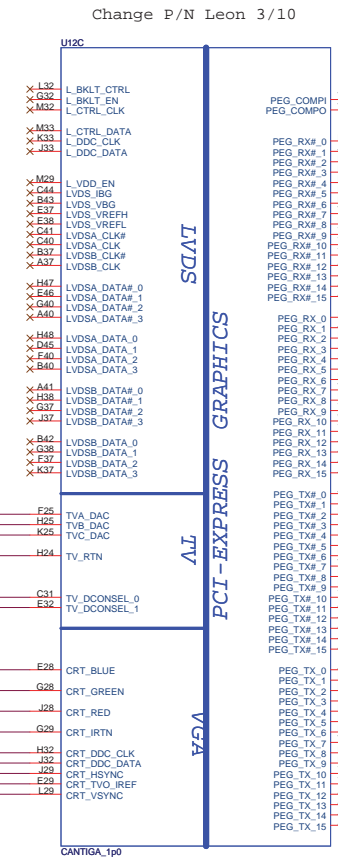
Change P/N Leon 3/10

U12C

L32 L_BKLT_CTRL
G32 L_BKLT_EN
M32 L_CTRL_CLK

M33 L_CTRL_DATA
K33 L_DDC_CLK
J33 L_DDC_DATA

M29 L_VDD_EN
C44 LVDS_IBG
B43 LVDS_VBG
E37 LVDS_VREFH
E38 LVDS_VREFL
C41 LVDSA_CLK#
C40 LVDSA_CLK
B37 LVDSB_CLK#
A37 LVDSB_CLK

H47 LVDSA_DATA#_0
E46 LVDSA_DATA#_1
G40 LVDSA_DATA#_2
A40 LVDSA_DATA#_3

H48 LVDSA_DATA_0
D45 LVDSA_DATA_1
F40 LVDSA_DATA_2
B40 LVDSA_DATA_3

A41 LVDSB_DATA#_0
H38 LVDSB_DATA#_1
G37 LVDSB_DATA#_2
J37 LVDSB_DATA#_3

B42 LVDSB_DATA_0
G38 LVDSB_DATA_1
F37 LVDSB_DATA_2
K37 LVDSB_DATA_3

LVDS

F25 TVA_DAC
H25 TVB_DAC
K25 TVC_DAC

H24 TV_RTN

C31 TV_DCONSEL_0
E32 TV_DCONSEL_1

TV

F28 CRT_BLUE

G28 CRT_GREEN

J28 CRT_RED

G29 CRT_IRTN

H32 CRT_DDC_CLK
J32 CRT_DDC_DATA
J29 CRT_HSYNC
E29 CRT_TVO_IREF
L29 CRT_VSYNC

VGA

PCI-EXPRESS GRAPHICS

PEG_COMPI
PEG_COMPO

PEG_RX#_0
PEG_RX#_1
PEG_RX#_2
PEG_RX#_3
PEG_RX#_4
PEG_RX#_5
PEG_RX#_6
PEG_RX#_7
PEG_RX#_8
PEG_RX#_9
PEG_RX#_10
PEG_RX#_11
PEG_RX#_12
PEG_RX#_13
PEG_RX#_14
PEG_RX#_15

PEG_RX_0
PEG_RX_1
PEG_RX_2
PEG_RX_3
PEG_RX_4
PEG_RX_5
PEG_RX_6
PEG_RX_7
PEG_RX_8
PEG_RX_9
PEG_RX_10
PEG_RX_11
PEG_RX_12
PEG_RX_13
PEG_RX_14
PEG_RX_15

PEG_TX#_0
PEG_TX#_1
PEG_TX#_2
PEG_TX#_3
PEG_TX#_4
PEG_TX#_5
PEG_TX#_6
PEG_TX#_7
PEG_TX#_8
PEG_TX#_9
PEG_TX#_10
PEG_TX#_11
PEG_TX#_12
PEG_TX#_13
PEG_TX#_14
PEG_TX#_15

PEG_TX_0
PEG_TX_1
PEG_TX_2
PEG_TX_3
PEG_TX_4
PEG_TX_5
PEG_TX_6
PEG_TX_7
PEG_TX_8
PEG_TX_9
PEG_TX_10
PEG_TX_11
PEG_TX_12
PEG_TX_13
PEG_TX_14
PEG_TX_15

CANTIGA_1p0